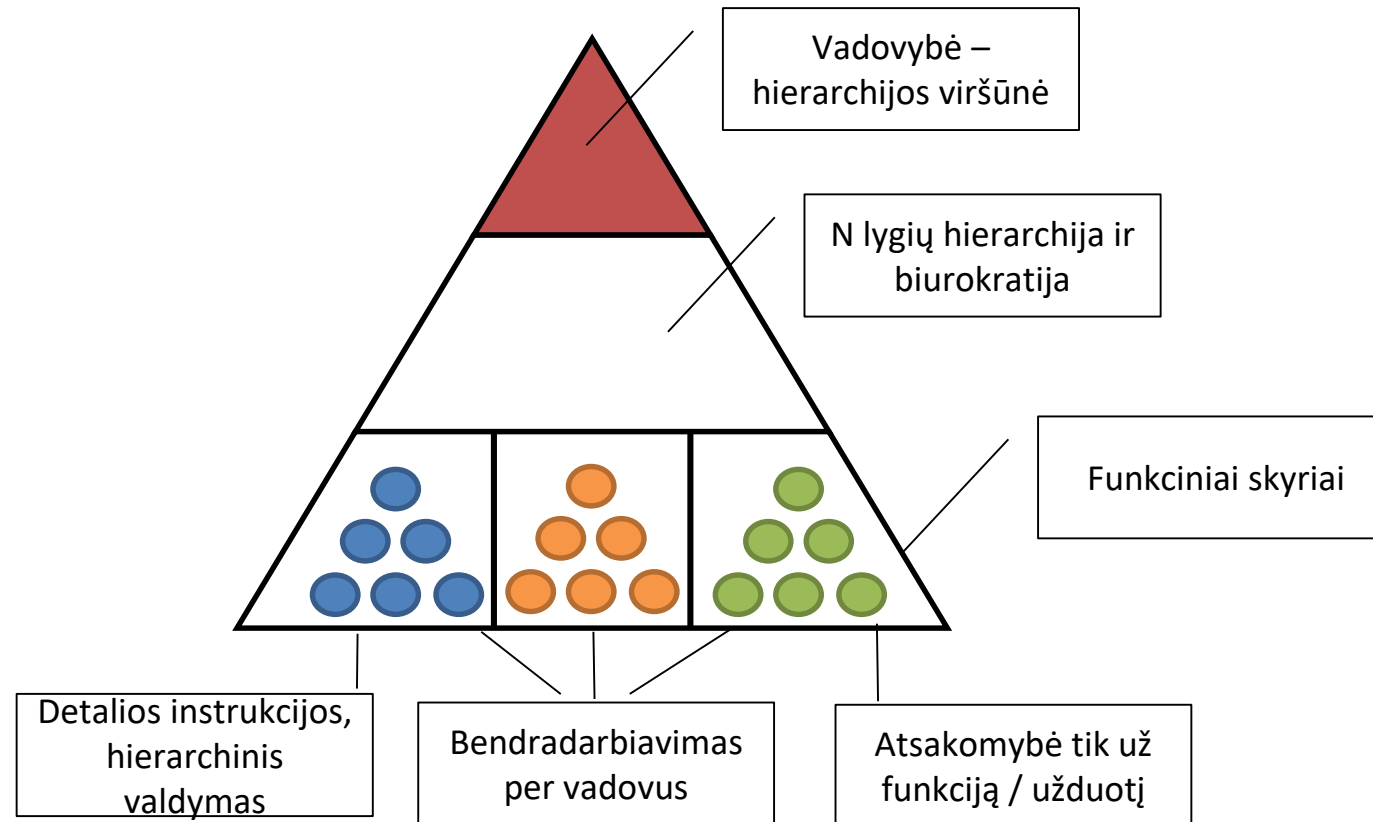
Vadovybė – hierarchijos viršūnė

N lygių hierarchija ir biurokratija

Funkciniai skyriai

Detalios instrukcijos, hierarchinis valdymas

Bendradarbiavimas per vadovus

Atsakomybė tik už funkciją / užduotį